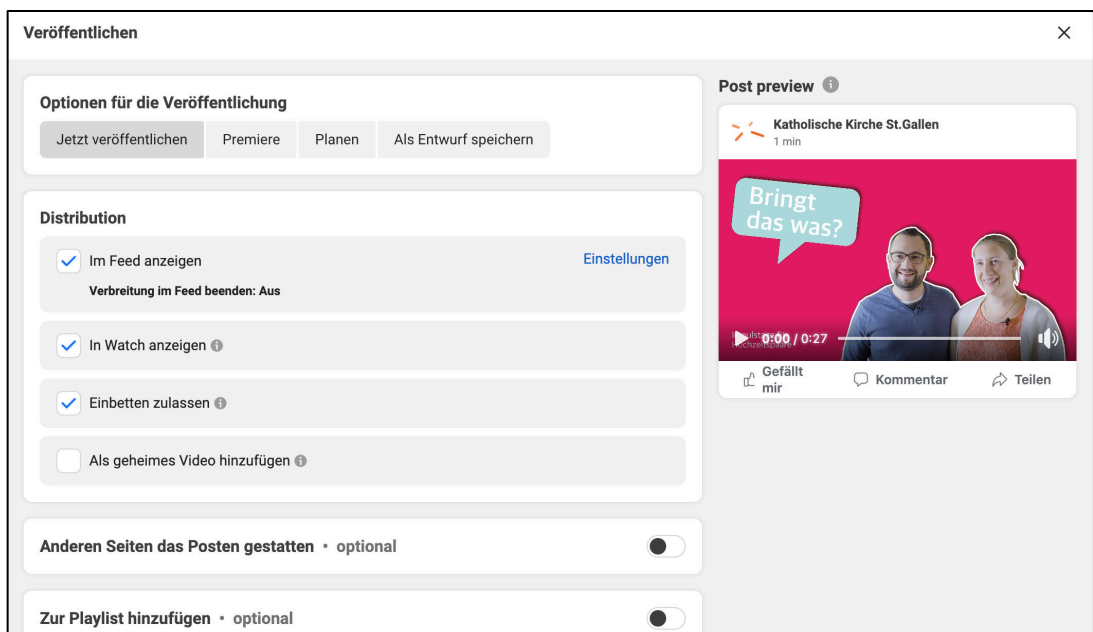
Veröffentlichen

Optionen für die Veröffentlichung

Jetzt veröffentlichen | Premiere | Planen | Als Entwurf speichern

Distribution

Im Feed anzeigen
Einstellungen
Verbreitung im Feed beenden: Aus

In Watch anzeigen

Einbetten zulassen

Als geheimes Video hinzufügen

Anderen Seiten das Posten gestatten • optional

Zur Playlist hinzufügen • optional

Post preview

Katholische Kirche St.Gallen
1 min

Bringt das was?

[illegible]

0:00 / 0:27

Gefällt mir
Kommentar
Teilen